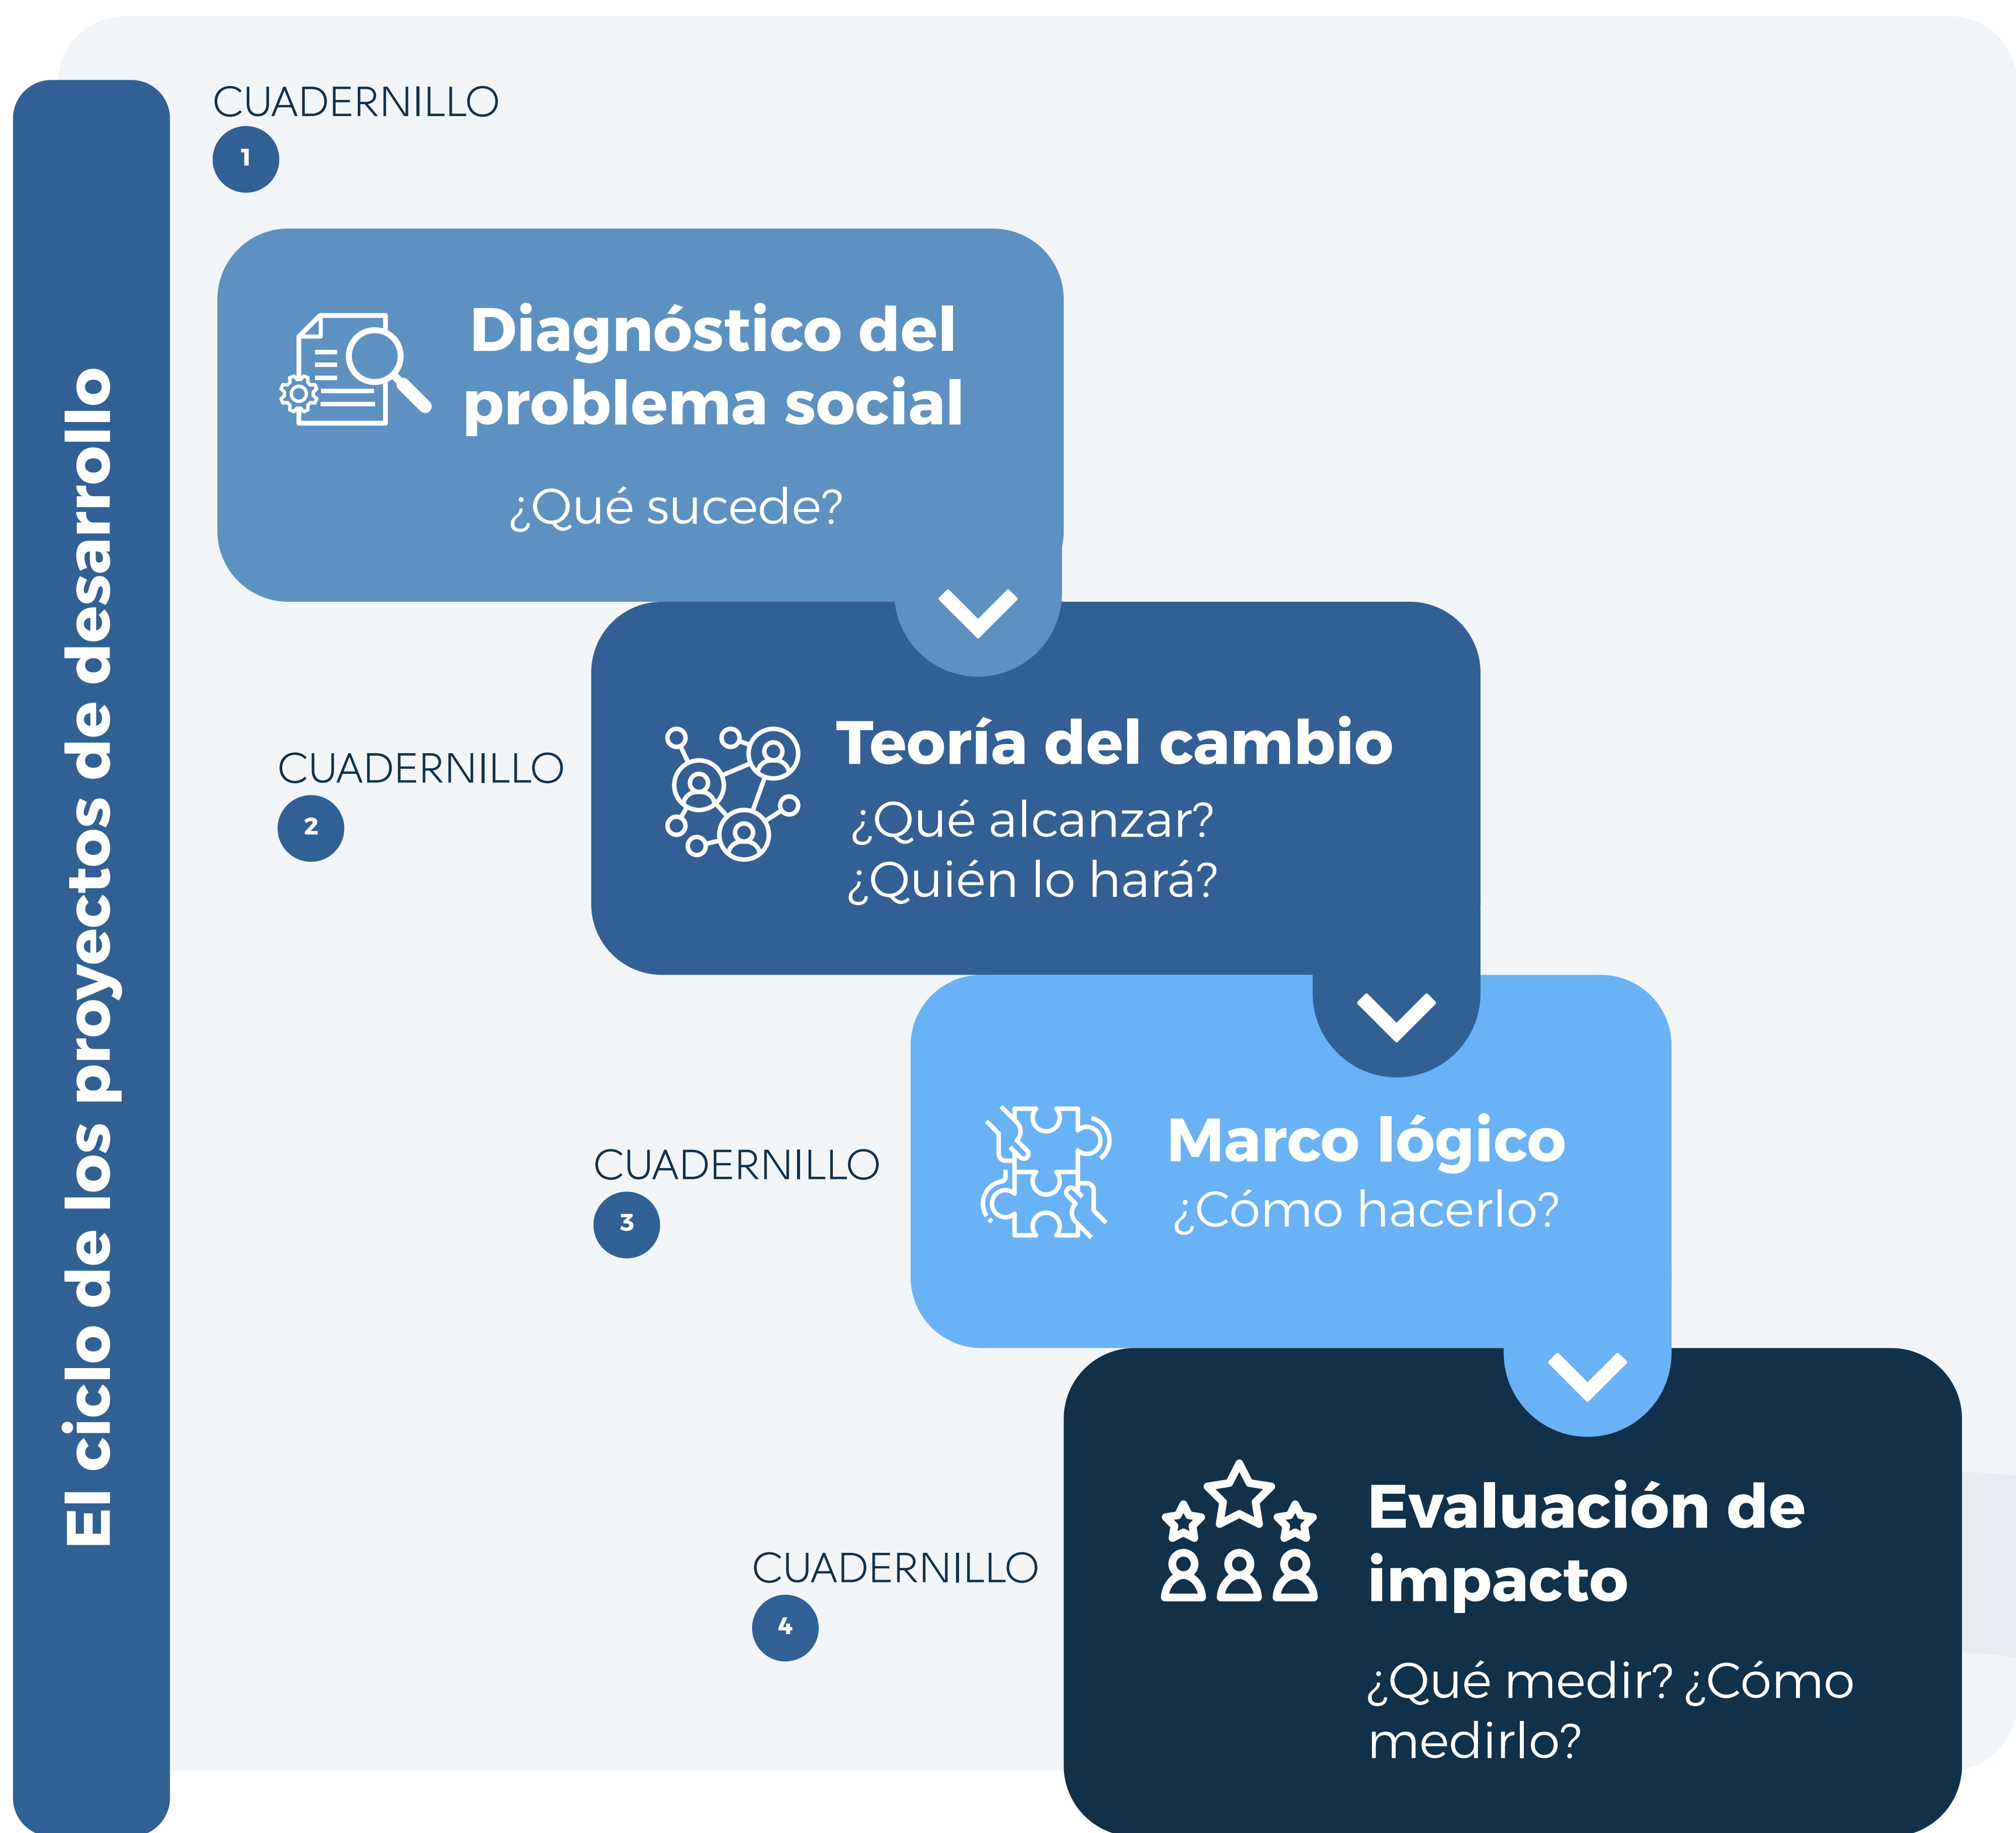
El ciclo de los proyectos de desarrollo

CUADERNILLO
1

Diagnóstico del problema social
¿Qué sucede?

CUADERNILLO
2

Teoría del cambio
¿Qué alcanzar?
¿Quién lo hará?

CUADERNILLO
3

Marco lógico
¿Cómo hacerlo?

CUADERNILLO
4

Evaluación de impacto
¿Qué medir? ¿Cómo medirlo?